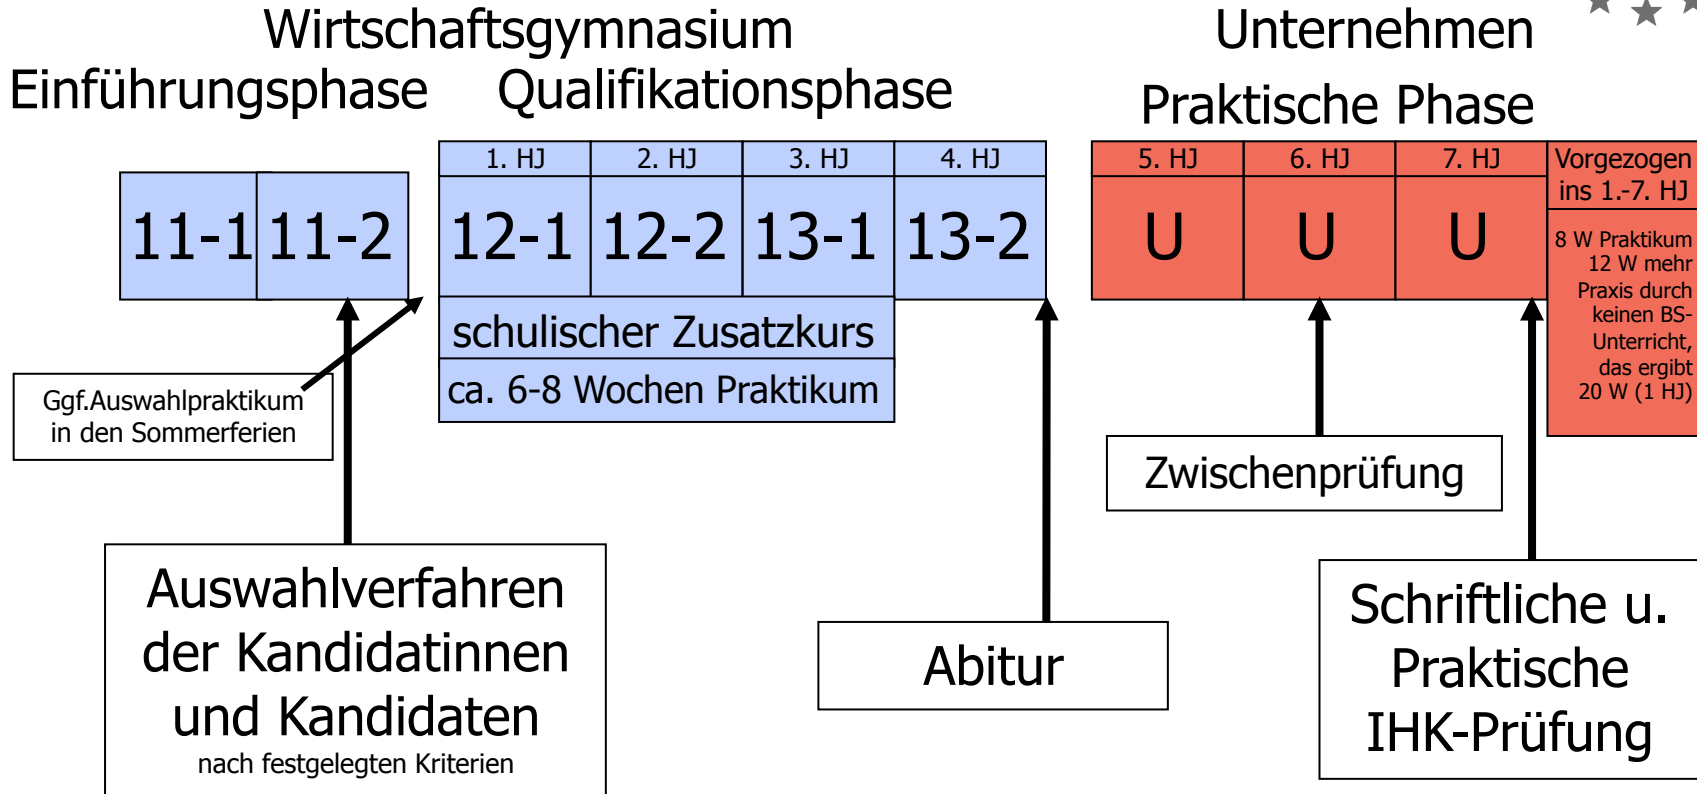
Wirtschaftsgymnasium

Einführungsphase

Qualifikationsphase

Unternehmen

Praktische Phase

11-1

11-2

| 1. HJ | 2. HJ | 3. HJ | 4. HJ |
|---|---|---|---|
| 12-1 | 12-2 | 13-1 | 13-2 |

schulischer Zusatzkurs

ca. 6-8 Wochen Praktikum

| 5. HJ | 6. HJ | 7. HJ | Vorgezogen ins 1.-7. HJ |
|---|---|---|---|
| U | U | U | 8 W Praktikum 12 W mehr Praxis durch keinen BS-Unterricht, das ergibt 20 W (1 HJ) |

Ggf.Auswahlpraktikum in den Sommerferien

Zwischenprüfung

Auswahlverfahren der Kandidatinnen und Kandidaten
nach festgelegten Kriterien

Abitur

Schriftliche u. Praktische IHK-Prüfung